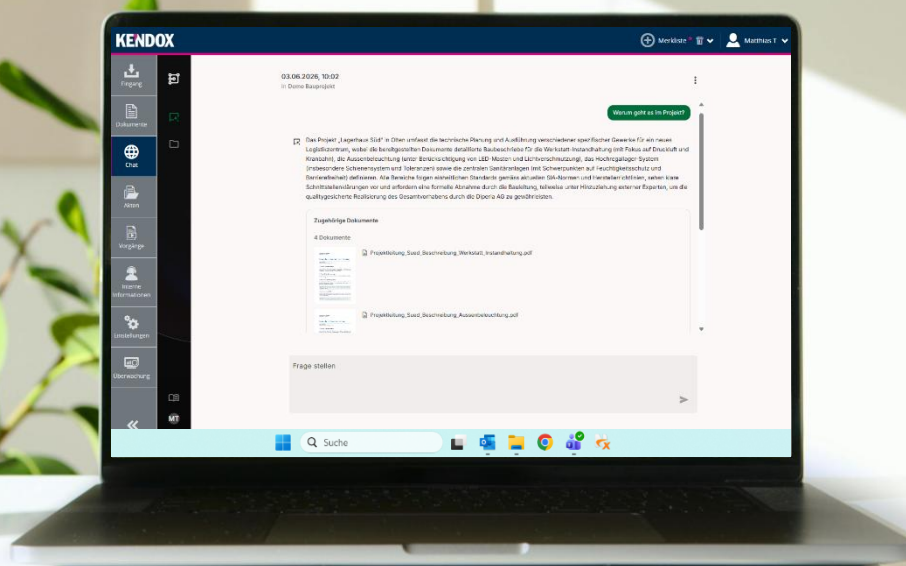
KENDOX

Merkliste

Matthias T

Eingang

Dokumente

Chat

Akten

Vorgänge

Interne Informationen

Einstellungen

Überwachung

MT

03.06.2026, 10:02
in Demo Bauprojekt

Warum geht es im Projekt?

Das Projekt „Lagerhaus Süd" in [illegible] umfasst die technische Planung und Ausführung verschiedener spezifischer Gewerke für ein neues Logistikzentrum, wobei die bereitgestellten Dokumente detaillierte Baubeschriebe für die Werkstatt-Instandhaltung (mit Fokus auf Druckluft und Kranbahn), die Aussenbeleuchtung (unter Berücksichtigung von LED-Masten und Lichtverschmutzung), das Hochregallager-System (insbesondere Schienensystem und Toleranzen) sowie die zentralen Sanitäranlagen (mit Schwerpunkten auf Feuchtigkeitsschutz und Barrierefreiheit) definieren. Alle Bereiche folgen einheitlichen Standards gemäss aktuellen SIA-Normen und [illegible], sehen klare Schnittstellenabklärungen vor und erfordern eine formelle Abnahme durch die Bauleitung, teilweise unter Hinzuziehung externer Experten, um die qualitätsgesicherte Realisierung des Gesamtvorhabens durch die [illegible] AG zu gewährleisten.

Zugehörige Dokumente

4 Dokumente

Projektleitung_Sued_Beschreibung_Werkstatt_Instandhaltung.pdf

Projektleitung_Sued_Beschreibung_Aussenbeleuchtung.pdf

Frage stellen

Suche